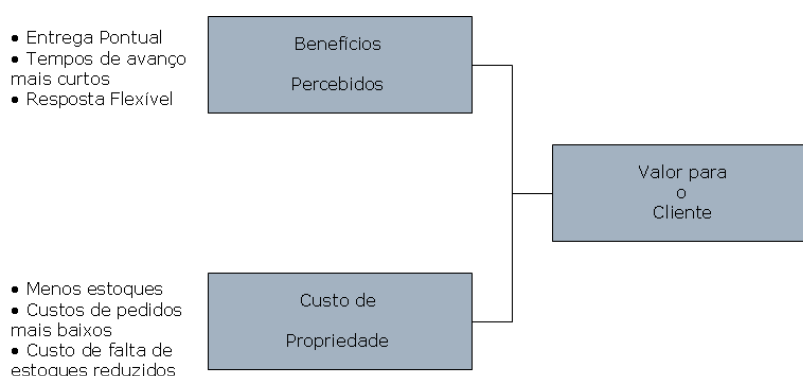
• Entrega Pontual
• Tempos de avanço mais curtos
• Resposta Flexível

Benefícios Percebidos

Valor para o Cliente

• Menos estoques
• Custos de pedidos mais baixos
• Custo de falta de estoques reduzidos

Custo de Propriedade